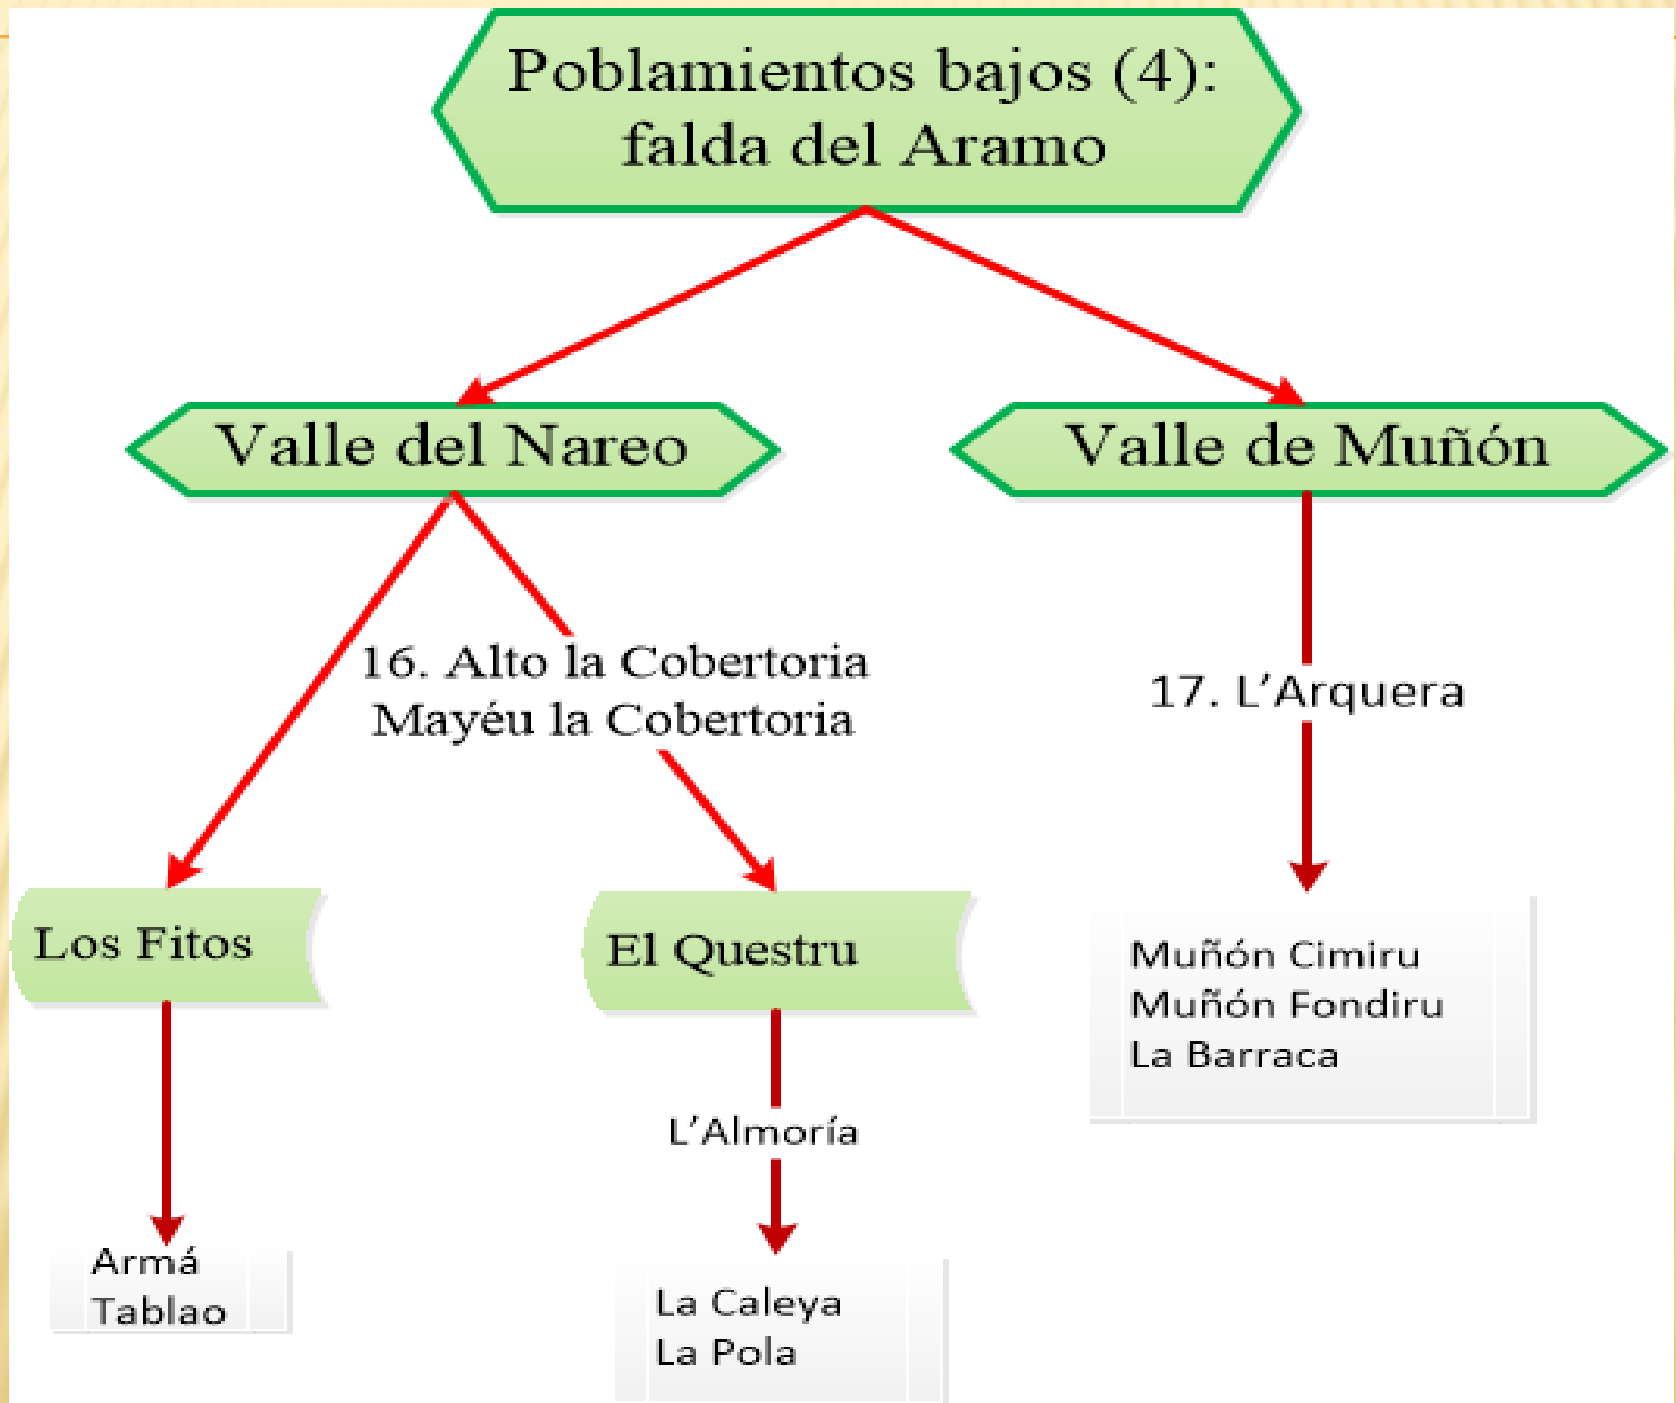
Poblamientos bajos (4): falda del Aramo

Valle del Nareo

Valle de Muñón

16. Alto la Cobertoria
Mayéu la Cobertoria

17. L'Arquera

Los Fitos

El Questru

Muñón Cimiru
Muñón Fondiru
La Barraca

L'Almoría

Armá
Tablao

La Caleya
La Pola